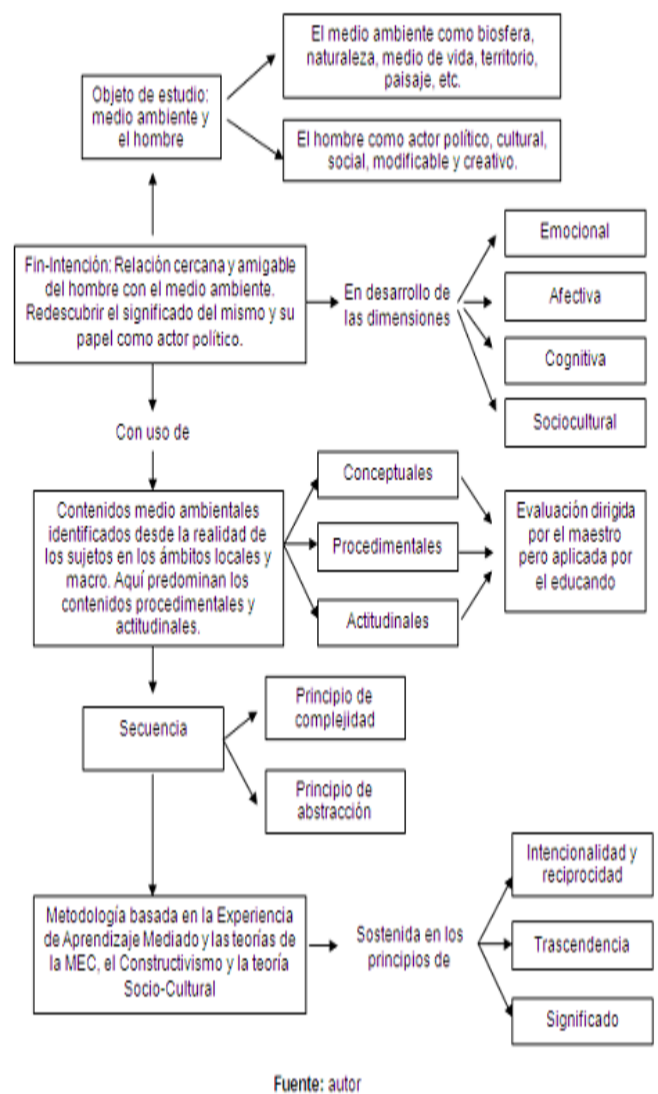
Objeto de estudio: medio ambiente y el hombre

El medio ambiente como biosfera, naturaleza, medio de vida, territorio, paisaje, etc.

El hombre como actor político, cultural, social, modificable y creativo.

Fin-Intención: Relación cercana y amigable del hombre con el medio ambiente. Redescubrir el significado del mismo y su papel como actor político.

En desarrollo de las dimensiones

Emocional

Afectiva

Cognitiva

Sociocultural

Con uso de

Contenidos medio ambientales identificados desde la realidad de los sujetos en los ámbitos locales y macro. Aquí predominan los contenidos procedimentales y actitudinales.

Conceptuales

Procedimentales

Actitudinales

Evaluación dirigida por el maestro pero aplicada por el educando

Secuencia

Principio de complejidad

Principio de abstracción

Metodología basada en la Experiencia de Aprendizaje Mediado y las teorías de la MEC, el Constructivismo y la teoría Socio-Cultural

Sostenida en los principios de

Intencionalidad y reciprocidad

Trascendencia

Significado

Fuente: autor